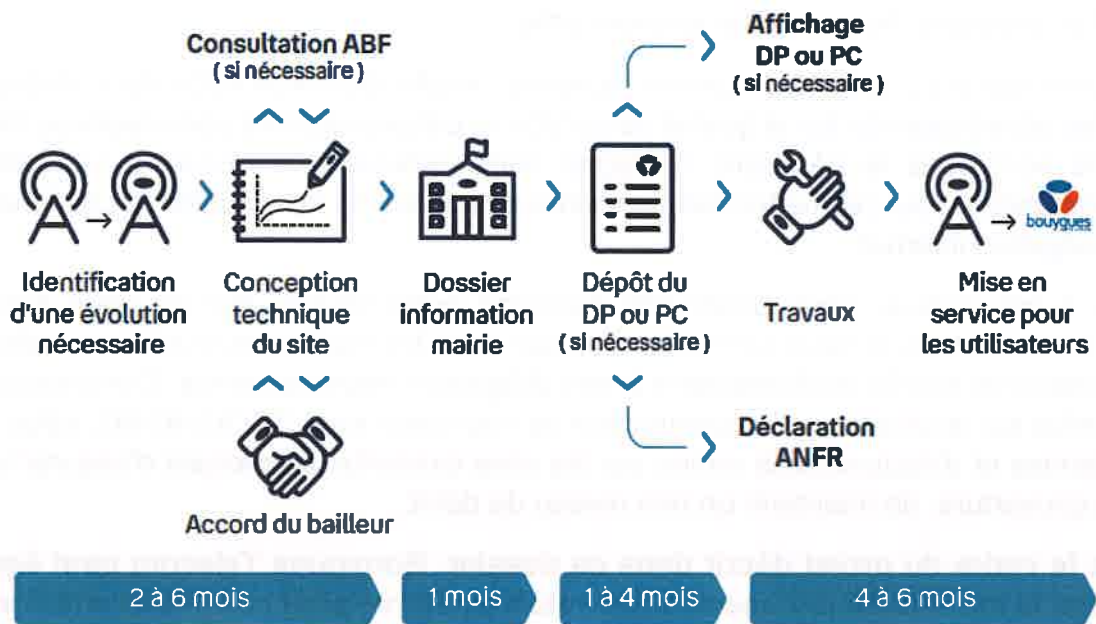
Consultation ABF
( si nécessaire )

Affichage
DP ou PC
( si nécessaire )

bouygues

Identification d'une évolution nécessaire

Conception technique du site

Dossier information mairie

Dépôt du DP ou PC
( si nécessaire )

Travaux

Mise en service pour les utilisateurs

Déclaration
ANFR

Accord du bailleur

2 à 6 mois

1 mois

1 à 4 mois

4 à 6 mois